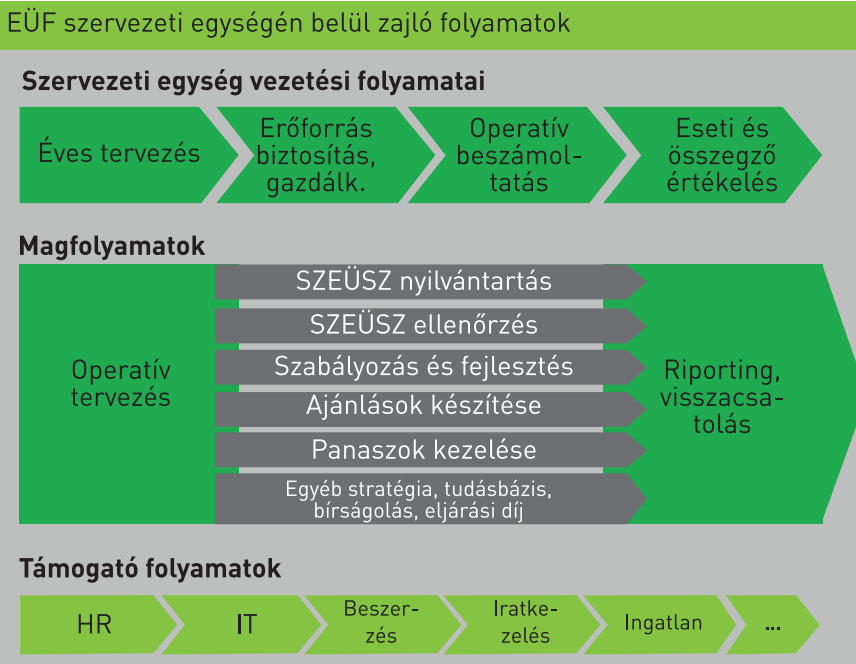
EÜF szervezeti egységén belül zajló folyamatok

Szervezeti egység vezetési folyamatai

Éves tervezés

Erőforrás biztosítás, gazdálk.

Operatív beszámoltatás

Eseti és összegző értékelés

Magfolyamatok

Operatív tervezés

SZEÜSZ nyilvántartás

SZEÜSZ ellenőrzés

Szabályozás és fejlesztés

Ajánlások készítése

Panaszok kezelése

Egyéb stratégia, tudásbázis, bírságolás, eljárási díj

Riporting, visszacsatolás

Támogató folyamatok

HR

IT

Beszerzés

Iratkezelés

Ingatlan

...